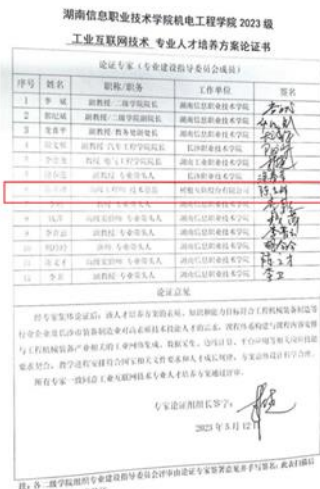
湖南信息职业技术学院机电工程学院 2023 级

工业互联网技术 专业人才培养方案论证书

论证专家（专业建设指导委员会成员）

| 序号 | 姓名 | 职称/职务 | 工作单位 | 签名 |
|---|---|---|---|---|
| 1 | 李斌 | 副教授/二级学院院长 | 湖南信息职业技术学院 | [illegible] |
| 2 | 郭纪斌 | 副教授/二级学院副院长 | 湖南信息职业技术学院 | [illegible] |
| 3 | 龙喜平 | 副教授/教务处副处长 | 湖南信息职业技术学院 | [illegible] |
| 4 | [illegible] | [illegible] | 长沙职业技术学院 | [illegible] |
| 5 | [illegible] | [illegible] | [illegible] | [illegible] |
| 6 | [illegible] | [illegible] | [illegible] | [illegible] |
| 7 | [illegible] | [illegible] | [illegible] | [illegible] |
| 8 | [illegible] | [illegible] | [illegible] | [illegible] |
| 9 | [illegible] | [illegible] | 湖南信息职业技术学院 | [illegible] |
| 10 | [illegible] | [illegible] | 湖南信息职业技术学院 | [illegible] |
| 11 | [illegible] | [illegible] | 湖南信息职业技术学院 | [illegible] |
| 12 | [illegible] | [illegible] | 湖南信息职业技术学院 | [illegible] |

论证意见

经专家组充分论证，该人才培养方案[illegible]

所有专家一致同意工业互联网技术专业人才培养方案通过评审。

专家论证组组长签字：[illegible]

2023 年 5 月 12 日

注：各二级学院组织专业建设指导委员会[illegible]